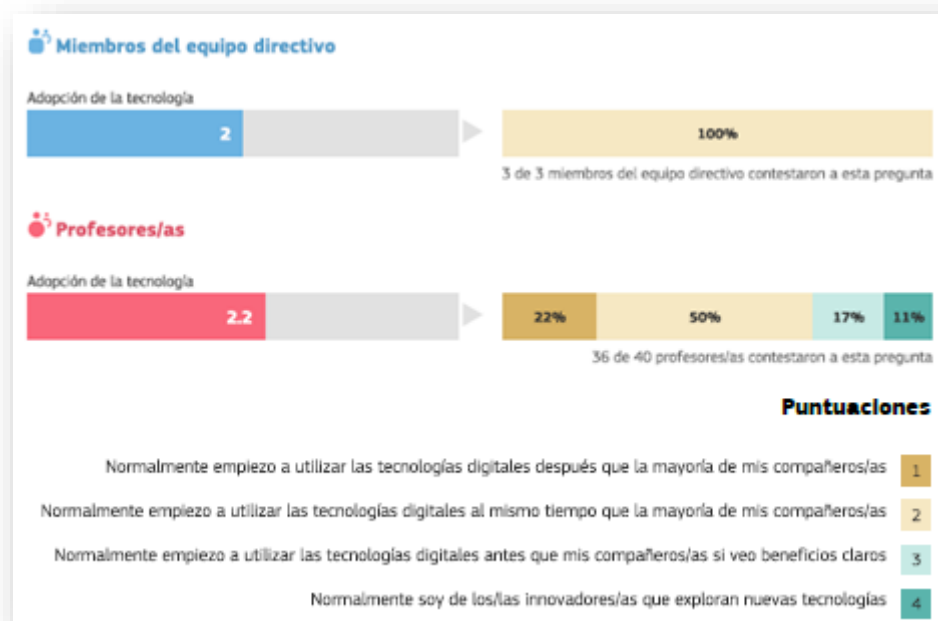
Miembros del equipo directivo

Adopción de la tecnología

2

100%

3 de 3 miembros del equipo directivo contestaron a esta pregunta

Profesores/as

Adopción de la tecnología

2.2

22%

50%

17%

11%

36 de 40 profesores/as contestaron a esta pregunta

Puntuaciones

Normalmente empiezo a utilizar las tecnologías digitales después que la mayoría de mis compañeros/as 1

Normalmente empiezo a utilizar las tecnologías digitales al mismo tiempo que la mayoría de mis compañeros/as 2

Normalmente empiezo a utilizar las tecnologías digitales antes que mis compañeros/as si veo beneficios claros 3

Normalmente soy de los/las innovadores/as que exploran nuevas tecnologías 4